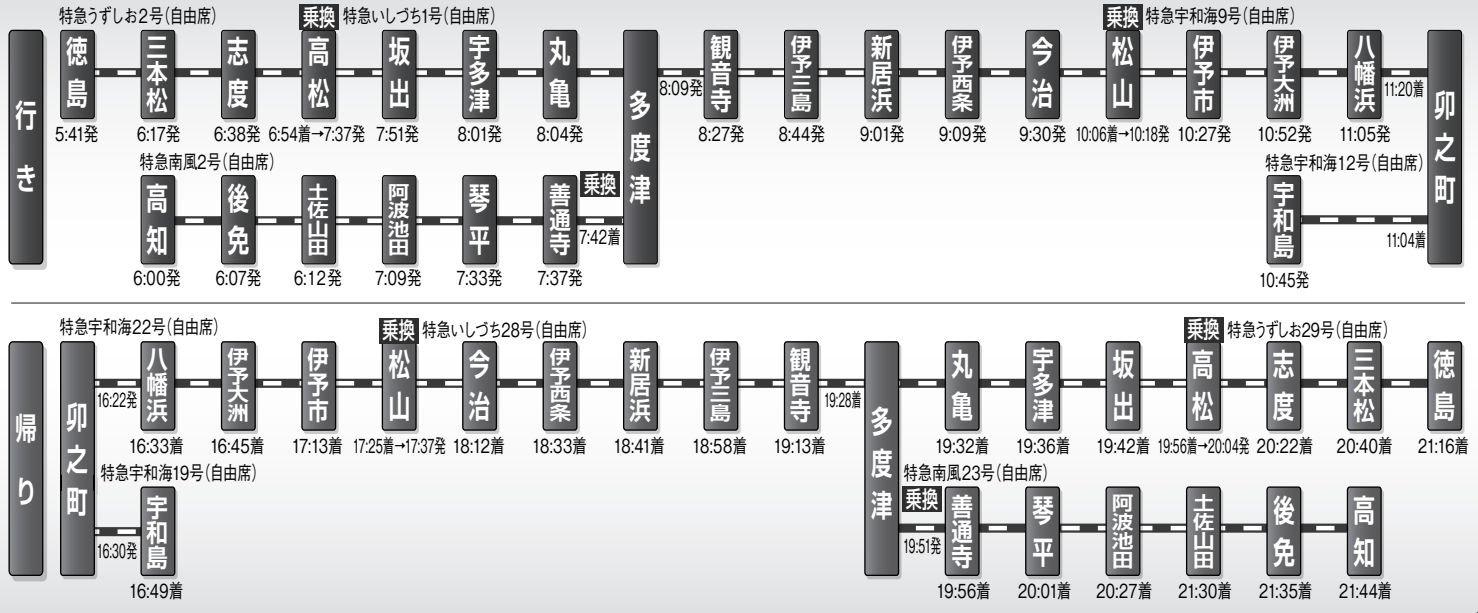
行き

特急うずしお2号(自由席)
徳島 5:41発
三本松 6:17発
志度 6:38発
乗換 特急いしづち1号(自由席)
高松 6:54着→7:37発
坂出 7:51発
宇多津 8:01発
丸亀 8:04発
多度津 8:09発
観音寺 8:27発
伊予三島 8:44発
新居浜 9:01発
伊予西条 9:09発
今治 9:30発
乗換 特急宇和海9号(自由席)
松山 10:06着→10:18発
伊予市 10:27発
伊予大洲 10:52発
八幡浜 11:05発
11:20着
卯之町

特急南風2号(自由席)
高知 6:00発
後免 6:07発
土佐山田 6:12発
阿波池田 7:09発
琴平 7:33発
善通寺 7:37発
乗換
7:42着
多度津

特急宇和海12号(自由席)
宇和島 10:45発
11:04着
卯之町

帰り

特急宇和海22号(自由席)
卯之町
16:22発
八幡浜 16:33着
伊予大洲 16:45着
伊予市 17:13着
乗換 特急いしづち28号(自由席)
松山 17:25着→17:37発
今治 18:12着
伊予西条 18:33着
新居浜 18:41着
伊予三島 18:58着
観音寺 19:13着
19:28着
多度津
丸亀 19:32着
宇多津 19:36着
坂出 19:42着
乗換 特急うずしお29号(自由席)
高松 19:56着→20:04発
志度 20:22着
三本松 20:40着
徳島 21:16着

特急宇和海19号(自由席)
16:30発
宇和島 16:49着

特急南風23号(自由席)
乗換
19:51発
善通寺 19:56着
琴平 20:01着
阿波池田 20:27着
土佐山田 21:30着
後免 21:35着
高知 21:44着